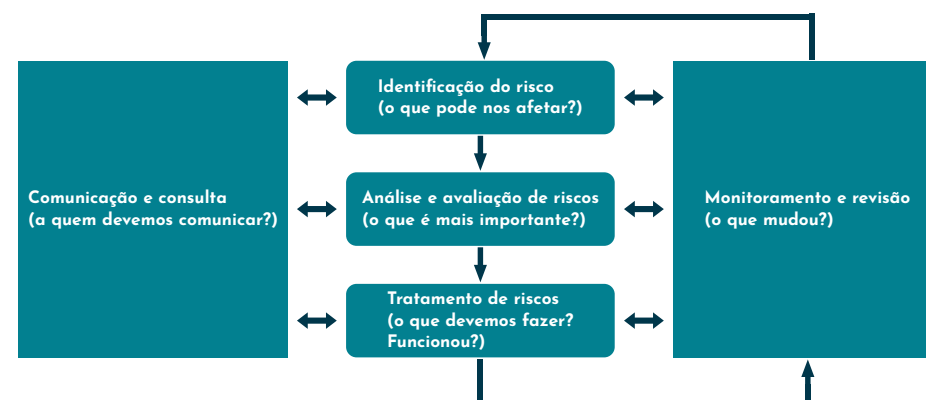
Comunicação e consulta
(a quem devemos comunicar?)

Identificação do risco
(o que pode nos afetar?)

Análise e avaliação de riscos
(o que é mais importante?)

Tratamento de riscos
(o que devemos fazer? Funcionou?)

Monitoramento e revisão
(o que mudou?)